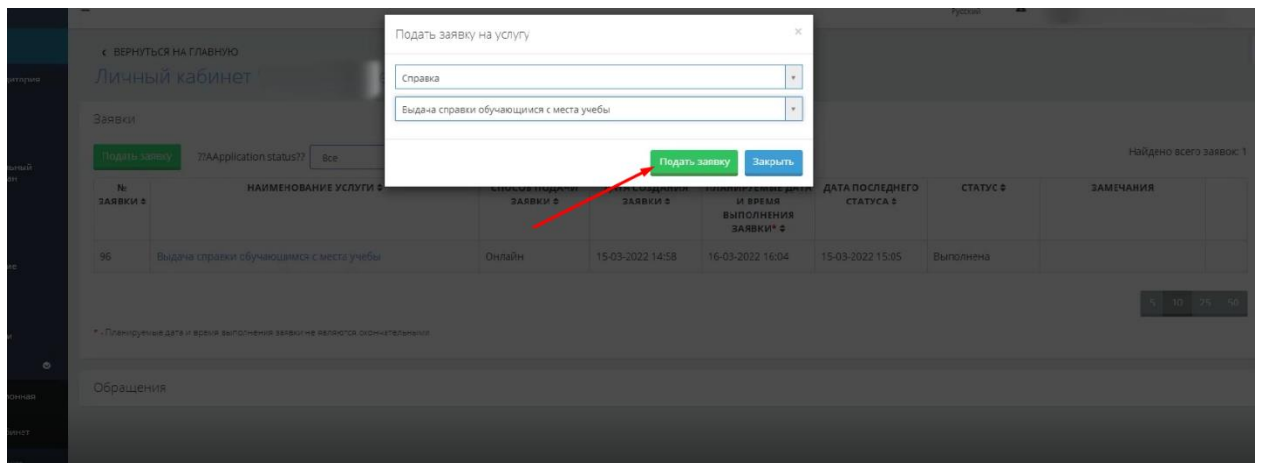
Русский

< ВЕРНУТЬСЯ НА ГЛАВНУЮ
Личный кабинет

Заявки

Подать заявку ??AApplication status?? Все

Найдено всего заявок: 1

| № ЗАЯВКИ | НАИМЕНОВАНИЕ УСЛУГИ | СПОСОБ ПОДАЧИ ЗАЯВКИ | ДАТА СОЗДАНИЯ ЗАЯВКИ | ПЛАНИРУЕМЫЕ ДАТА И ВРЕМЯ ВЫПОЛНЕНИЯ ЗАЯВКИ* | ДАТА ПОСЛЕДНЕГО СТАТУСА | СТАТУС | ЗАМЕЧАНИЯ |
|---|---|---|---|---|---|---|---|
| 96 | Выдача справки обучающимся с места учебы | Онлайн | 15-03-2022 14:58 | 16-03-2022 16:04 | 15-03-2022 15:05 | Выполнена | |

5 10 25 50

* - Планируемые дата и время выполнения заявки не являются окончательными

Обращения

Подать заявку на услугу
×
Справка
Выдача справки обучающимся с места учебы
Подать заявку
Закрыть